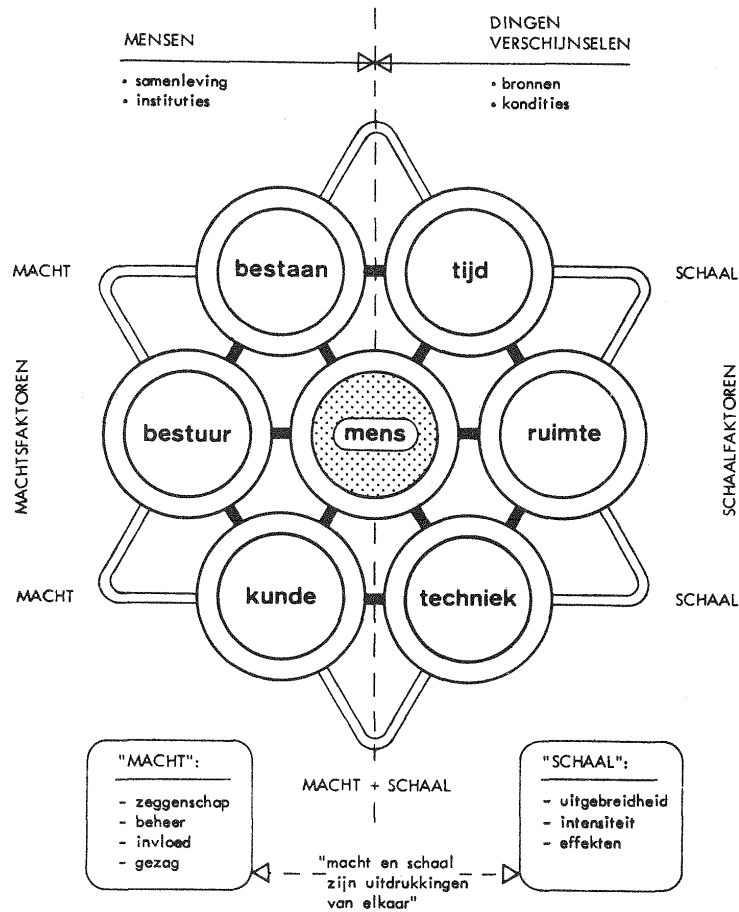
MENSEN

• samenleving
• instituties

DINGEN
VERSCHIJNSELEN

• bronnen
• kondities

MACHT

SCHAAL

MACHTSFAKTOREN

bestaan

tijd

bestuur

mens

ruimte

kunde

techniek

SCHAALFAKTOREN

MACHT

SCHAAL

MACHT + SCHAAL

"MACHT":

- zeggenschap
- beheer
- invloed
- gezag

"SCHAAL":

- uitgebreidheid
- intensiteit
- effekten

"macht en schaal zijn uitdrukkingen van elkaar"